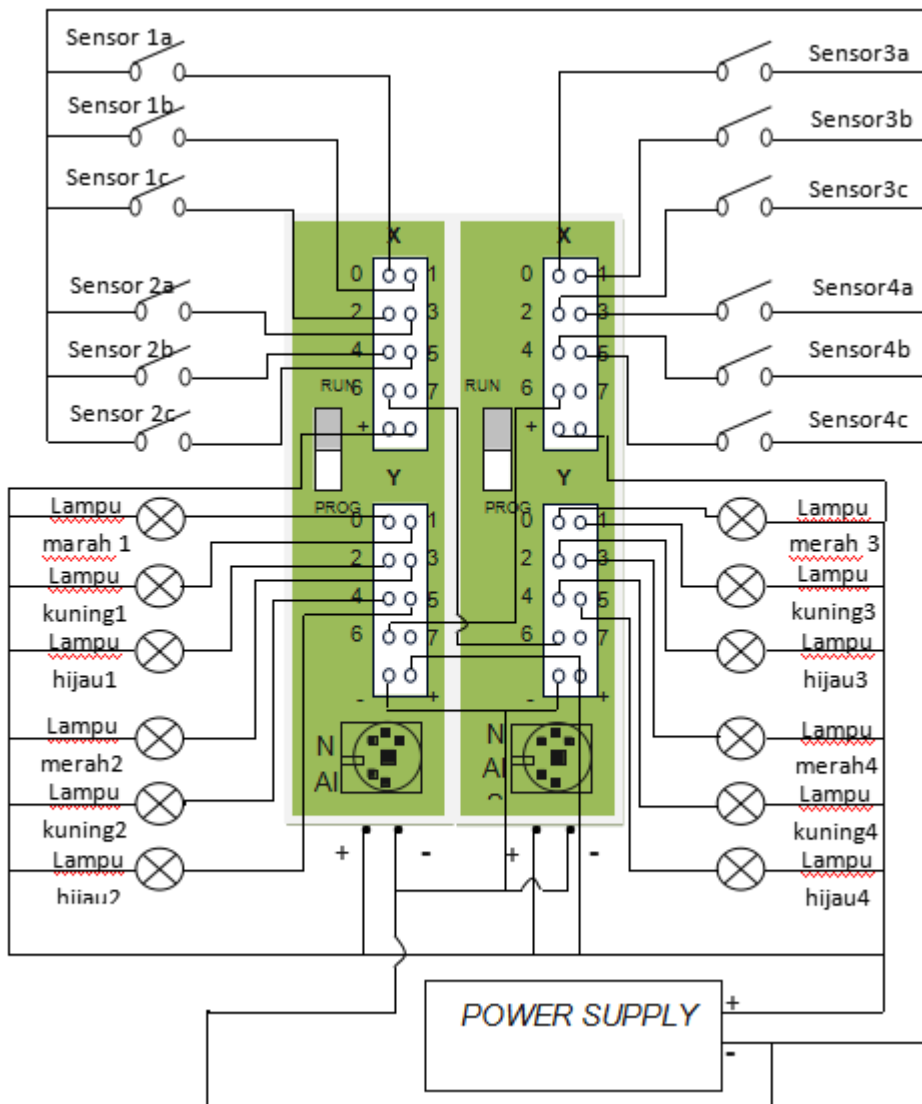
Sensor 1a
Sensor 1b
Sensor 1c
Sensor 2a
Sensor 2b
Sensor 2c

Sensor3a
Sensor3b
Sensor3c
Sensor4a
Sensor4b
Sensor4c

X
0 1
2 3
4 5
6 7
+
RUN
PROG
Y
0 1
2 3
4 5
6 7
- +
N
AI

X
0 1
2 3
4 5
6 7
+
RUN
PROG
Y
0 1
2 3
4 5
6 7
- +
N
AI

Lampu merah 1
Lampu kuning1
Lampu hijau1
Lampu merah2
Lampu kuning2
Lampu hijau2

Lampu merah 3
Lampu kuning3
Lampu hijau3
Lampu merah4
Lampu kuning4
Lampu hijau4

+ -
+ -

POWER SUPPLY
+
-